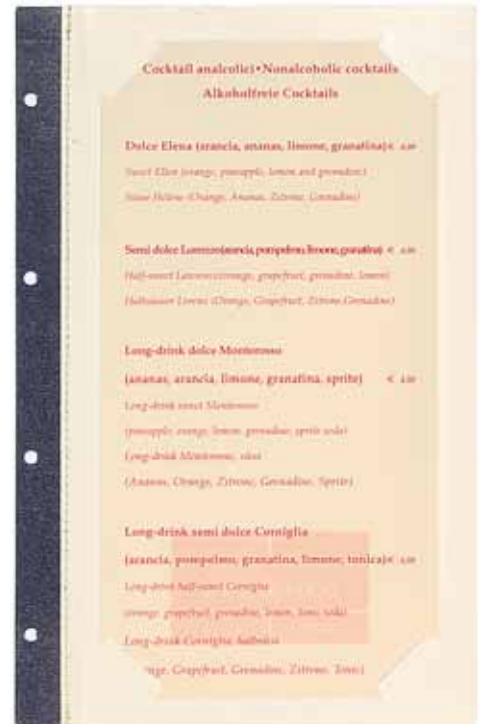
Cocktail analcolici • Nonalcoholic cocktails
Alkoholfreie Cocktails

Dolce Elena (arancia, ananas, limone, granatina) € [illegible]
Sweet Ellen (orange, pineapple, lemon and grenadine)
Süsse Helene (Orange, Ananas, Zitrone, Grenadine)

Semi dolce Lorenzo (arancia, pompelmo, limone, granatina) € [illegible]
Half-sweet Lawrence (orange, grapefruit, grenadine, lemon)
Halbsüsser Lorenz (Orange, Grapefruit, Zitrone, Grenadine)

Long-drink dolce Monterosso
(ananas, arancia, limone, granatina, sprite) € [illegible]
Long-drink sweet Monterosso
(pineapple, orange, lemon, grenadine, sprite soda)
Long-drink Monterosso, süss
(Ananas, Orange, Zitrone, Grenadine, Sprite)

Long-drink semi dolce Corniglia
(arancia, pompelmo, granatina, limone, tonica) € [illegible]
Long-drink half-sweet Corniglia
(orange, grapefruit, grenadine, lemon, tonic soda)
Long-drink Corniglia, halbsüss
([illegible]nge, Grapefruit, Grenadine, Zitrone, Tonic)